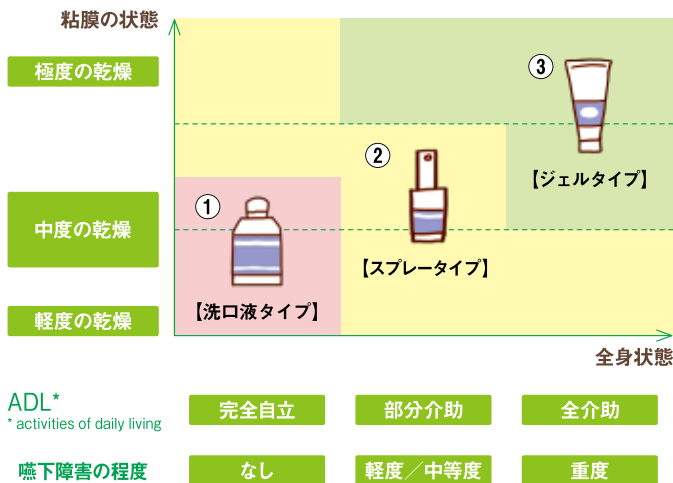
粘膜の状態

極度の乾燥

中度の乾燥

軽度の乾燥

①
【洗口液タイプ】

②
【スプレータイプ】

③
【ジェルタイプ】

全身状態

ADL*
* activities of daily living

完全自立

部分介助

全介助

嚥下障害の程度

なし

軽度／中等度

重度